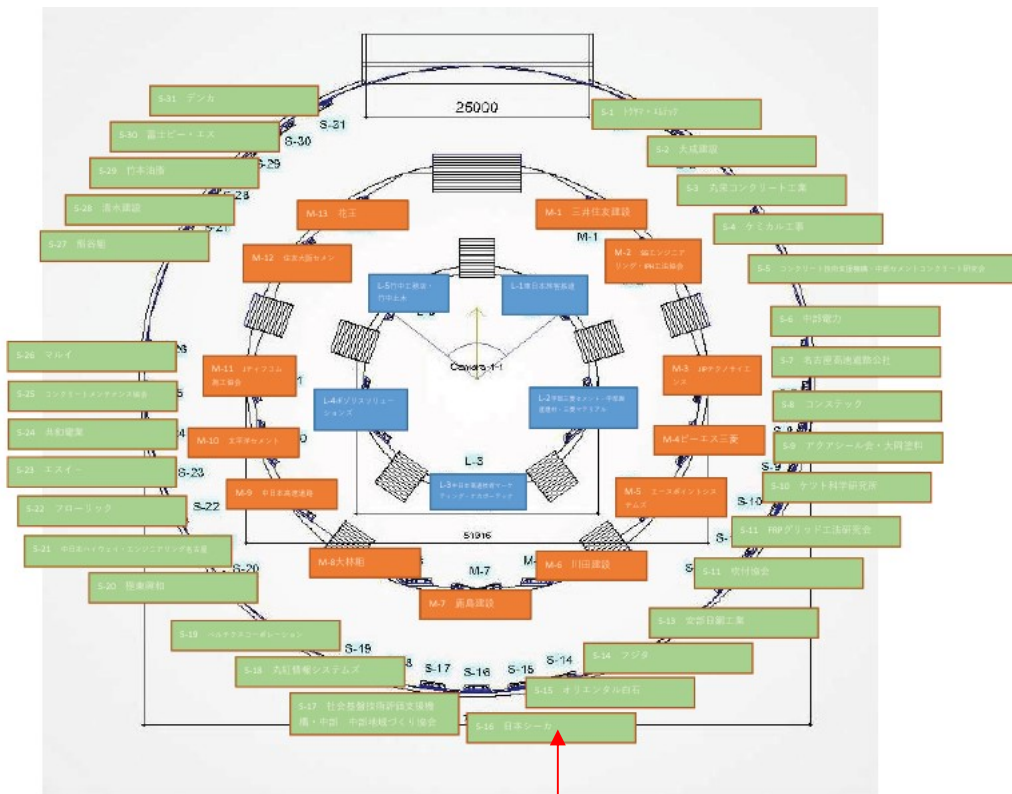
25000

S-31 デンカ
S-30 富士ピー・エス
S-29 竹本油脂
S-28 清水建設
S-27 熊谷組
S-1 アクア・メタリック
S-2 大成建設
S-3 丸栄コンクリート工業
S-4 ケミカル工事
S-5 コンクリート技術支援機構・中部セメントコンクリート研究会
S-6 中部電力
S-7 名古屋高速道路公社
S-8 コンステック
S-9 アクアシール会・大同塗料
S-10 ケツト科学研究所
S-11 FRPグリッド工法研究会
S-11 積付協会
S-13 安部日鋼工業
S-14 フジタ
S-15 オリエンタル白石
S-16 日本シーカ
S-17 社会基盤技術評価支援機構・中部 中部地域づくり協会
S-18 丸紅情報システムズ
S-19 ペルテクスコーポレーション
S-20 極東興和
S-21 中日本ハイウェイ・エンジニアリング名古屋
S-22 フローリック
S-23 エスイー
S-24 共和建業
S-25 コンクリートメンテナンス協会
S-26 マルイ

M-13 花王
M-1 三井住友建設
M-12 住友大阪セメント
M-2 SGエンジニアリング・IHI工業協会
M-11 ジオアコム 施工協会
M-3 JIPテクノサイエンス
M-10 太平洋セメント
M-4 ピーエス三菱
M-9 中日本高速道路
M-5 エースポイントシステムズ
M-8 大林組
M-6 川田建設
M-7 鹿島建設

L-5 竹中土木建設・竹中土木
L-1 東日本旅客鉄道
L-4 ダイソリューションズ
L-2 宇部三菱セメント・宇部興産建材・三菱マテリアル
L-3 中日本高速技術マーケティング・ナカボーテック

Camera-1-1
S-31 S-30 S-29 S-28 S-27 M-1 S-23 S-22 S-20 S-19 S-18 S-17 S-16 S-15 S-14 S-10 S-9 M-7 L-3
51916